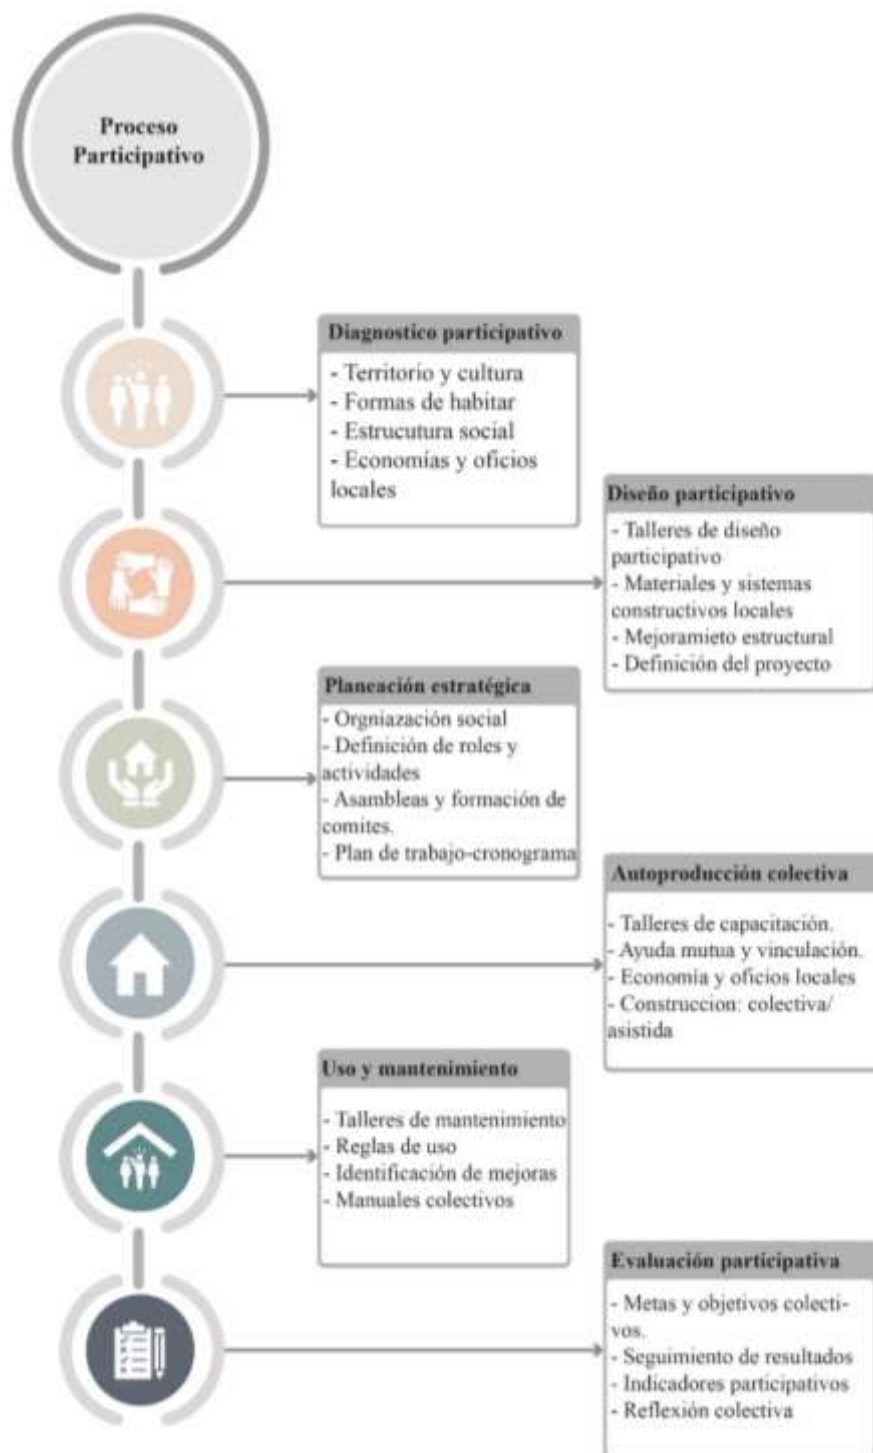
Proceso Participativo

Diagnostico participativo
- Territorio y cultura
- Formas de habitar
- Estrucutura social
- Economías y oficios locales

Diseño participativo
- Talleres de diseño participativo
- Materiales y sistemas constructivos locales
- Mejoramieto estructural
- Definición del proyecto

Planeación estratégica
- Orgniazación social
- Definición de roles y actividades
- Asambleas y formación de comites.
- Plan de trabajo-cronograma

Autoproducción colectiva
- Talleres de capacitación.
- Ayuda mutua y vinculación.
- Economía y oficios locales
- Construccion: colectiva/ asistida

Uso y mantenimiento
- Talleres de mantenimiento
- Reglas de uso
- Identificación de mejoras
- Manuales colectivos

Evaluación participativa
- Metas y objetivos colectivos.
- Seguimiento de resultados
- Indicadores participativos
- Reflexión colectiva